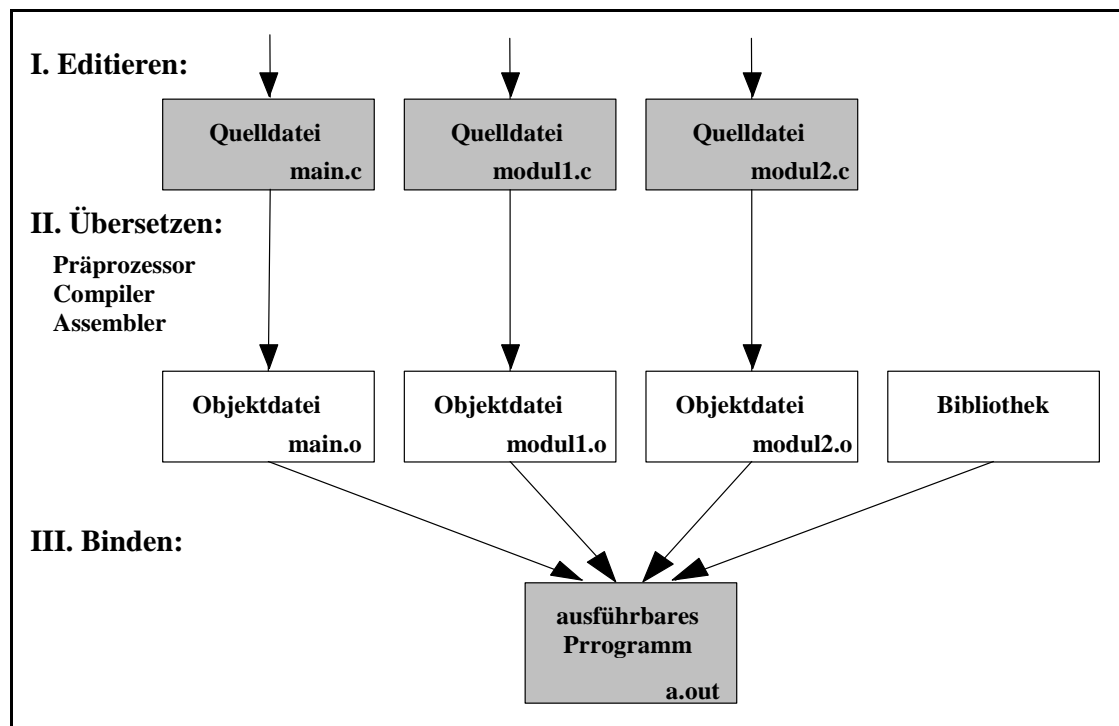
I. Editieren:

Quelldatei
main.c

Quelldatei
modul1.c

Quelldatei
modul2.c

II. Übersetzen:

Präprozessor
Compiler
Assembler

Objektdatei
main.o

Objektdatei
modul1.o

Objektdatei
modul2.o

Bibliothek

III. Binden:

ausführbares
Prrogramm
a.out